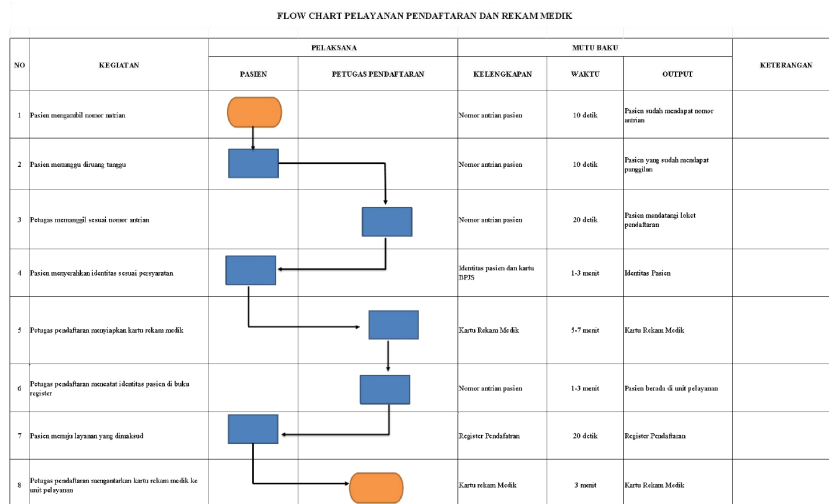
FLOW CHART PELAYANAN PENDAFTARAN DAN REKAM MEDIK

| NO | KEGIATAN | PELAKSANA: PASIEN | PELAKSANA: PETUGAS PENDAFTARAN | MUTU BAKU: KELENGKAPAN | MUTU BAKU: WAKTU | MUTU BAKU: OUTPUT | KETERANGAN |
|---|---|---|---|---|---|---|---|
| 1 | Pasien mengambil nomor antrian | | | Nomor antrian pasien | 10 detik | Pasien sudah mendapat nomor antrian | |
| 2 | Pasien menunggu diruang tunggu | | | Nomor antrian pasien | 10 detik | Pasien yang sudah mendapat panggilan | |
| 3 | Petugas memanggil sesuai nomor antrian | | | Nomor antrian pasien | 20 detik | Pasien mendatangi loket pendaftaran | |
| 4 | Pasien menyerahkan identitas sesuai persyaratan | | | Identitas pasien dan kartu BPJS | 1-3 menit | Identitas Pasien | |
| 5 | Petugas pendaftaran menyiapkan kartu rekam medik | | | Kartu Rekam Medik | 5-7 menit | Kartu Rekam Medik | |
| 6 | Petugas pendaftaran mencatat identitas pasien di buku register | | | Nomor antrian pasien | 1-3 menit | Pasien berada di unit pelayanan | |
| 7 | Pasien menuju layanan yang dimaksud | | | Register Pendaftaran | 20 detik | Register Pendaftaran | |
| 8 | Petugas pendaftaran mengantarkan kartu rekam medik ke unit pelayanan | | | Kartu rekam Medik | 3 menit | Kartu Rekam Medik | |